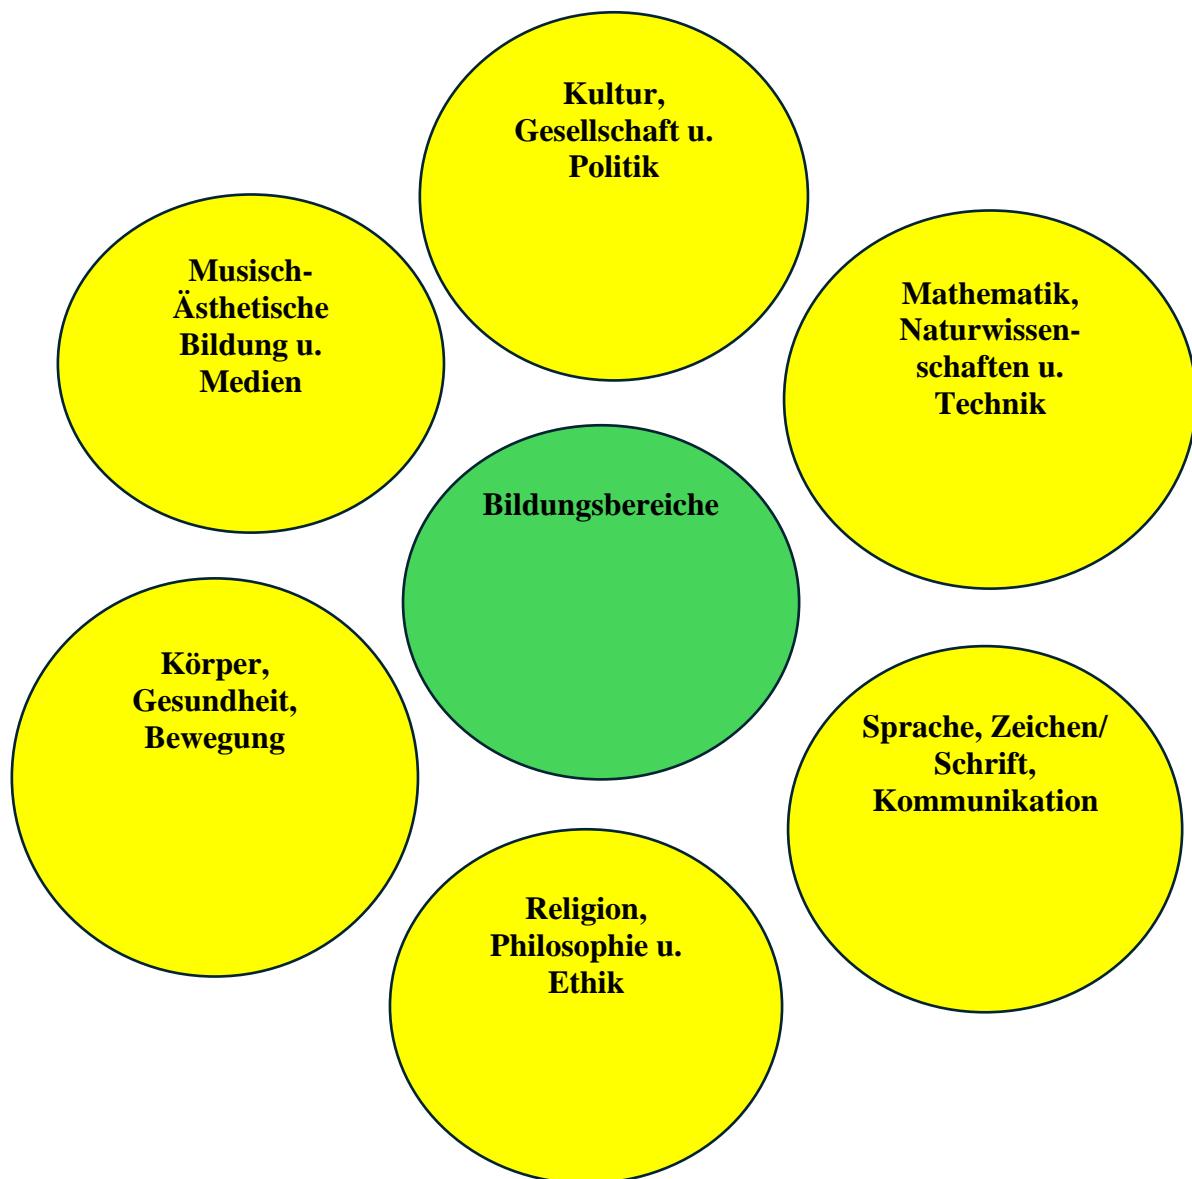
Kultur, Gesellschaft u. Politik

Musisch-Ästhetische Bildung u. Medien

Mathematik, Naturwissenschaften u. Technik

Bildungsbereiche

Körper, Gesundheit, Bewegung

Sprache, Zeichen/ Schrift, Kommunikation

Religion, Philosophie u. Ethik